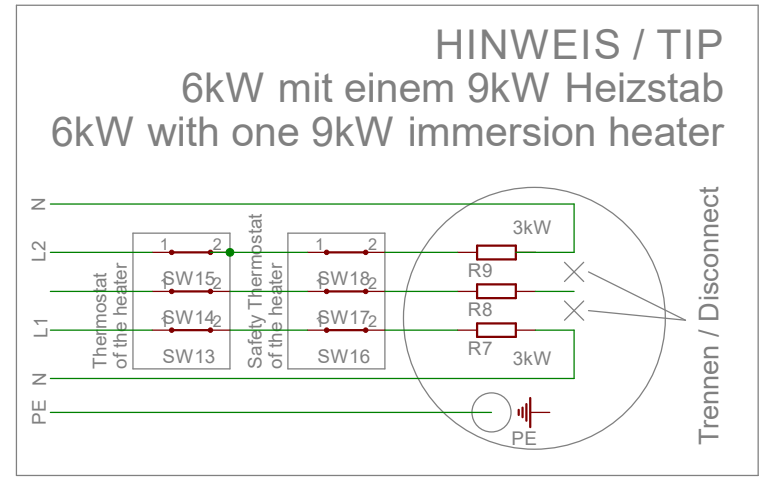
HINWEIS / TIP
6kW mit einem 9kW Heizstab
6kW with one 9kW immersion heater

N
L2
L1
N
PE

Thermostat of the heater
1 2
SW15
1 2
SW14
1 2
SW13

Safety Thermostat of the heater
1 2
SW18
1 2
SW17
1 2
SW16

3kW
R9
R8
R7
3kW
PE

Trennen / Disconnect